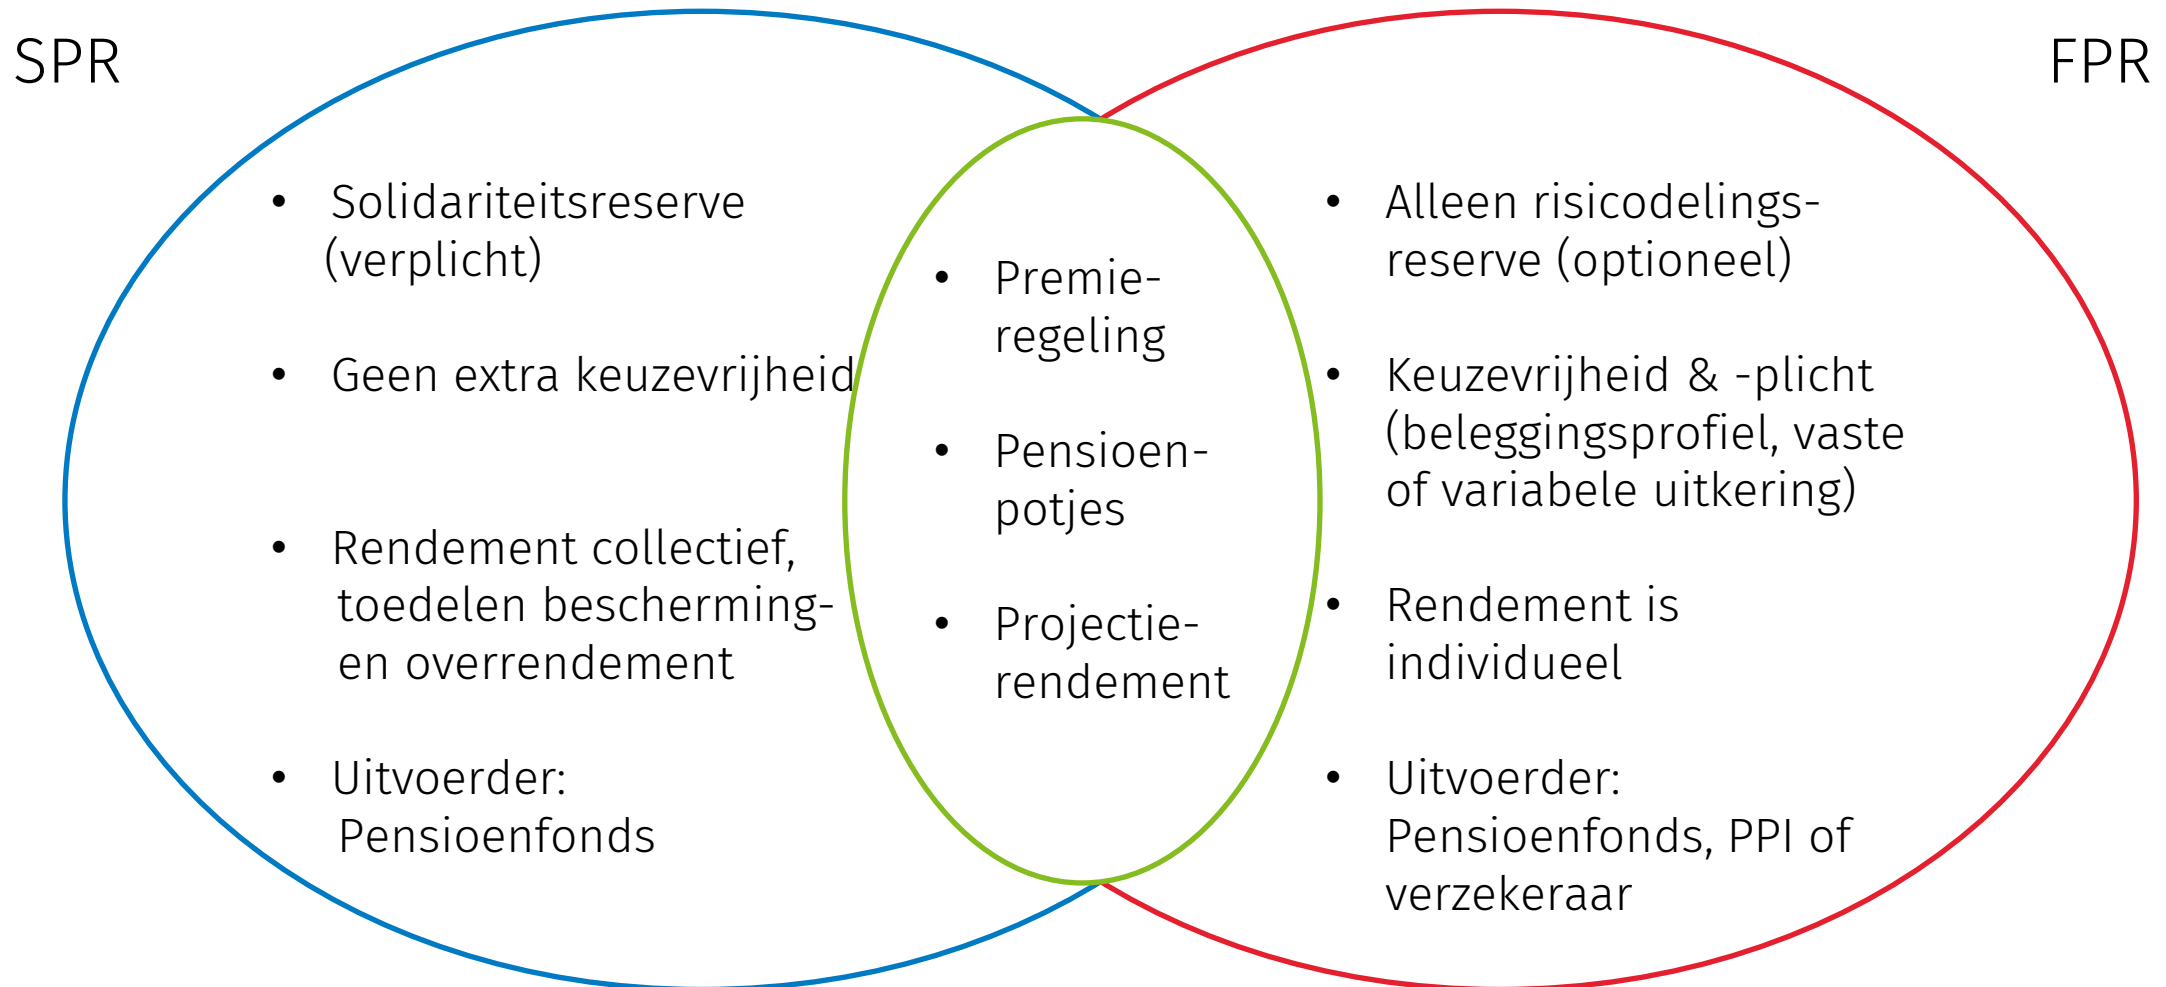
SPR

FPR

- Solidariteitsreserve (verplicht)
- Geen extra keuzevrijheid
- Rendement collectief, toedelen bescherming- en overrendement
- Uitvoerder: Pensioenfonds

- Premieregeling
- Pensioenpotjes
- Projectierendement

- Alleen risicodelingsreserve (optioneel)
- Keuzevrijheid & -plicht (beleggingsprofiel, vaste of variabele uitkering)
- Rendement is individueel
- Uitvoerder: Pensioenfonds, PPI of verzekeraar